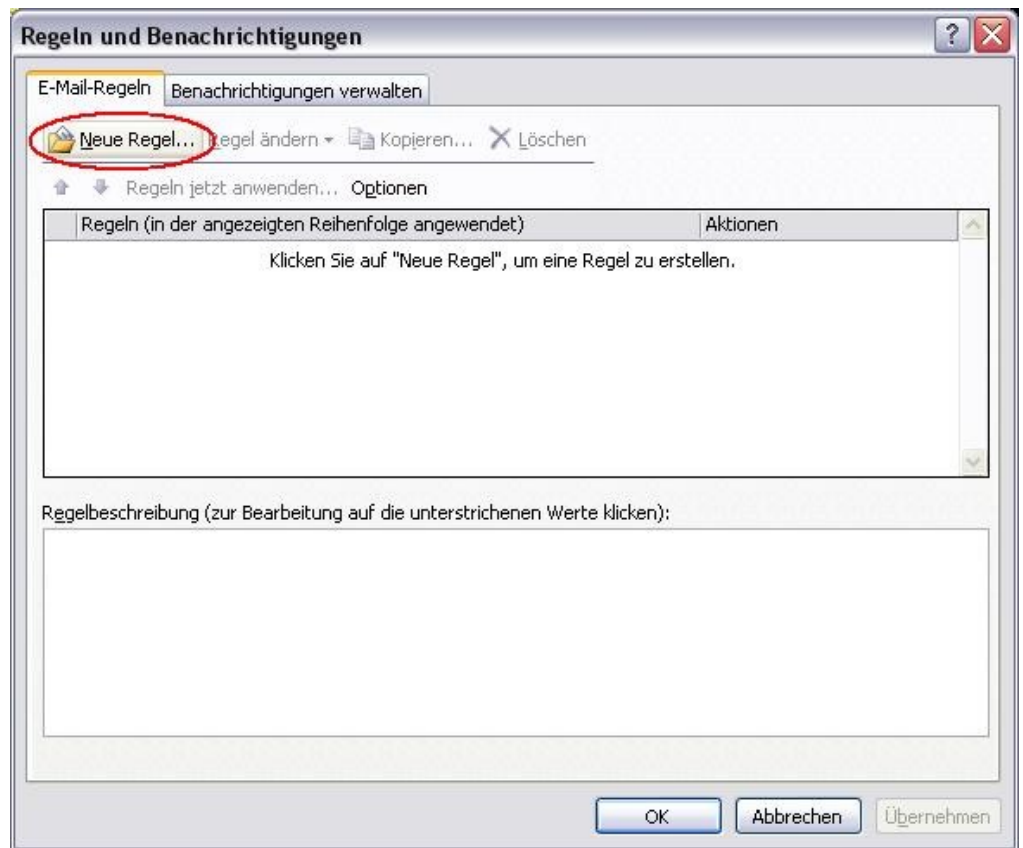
Regeln und Benachrichtigungen

E-Mail-Regeln | Benachrichtigungen verwalten

Neue Regel... Regel ändern Kopieren... Löschen

Regeln jetzt anwenden... Optionen

| Regeln (in der angezeigten Reihenfolge angewendet) | Aktionen |
|---|---|
| Klicken Sie auf "Neue Regel", um eine Regel zu erstellen. | |

Regelbeschreibung (zur Bearbeitung auf die unterstrichenen Werte klicken):

OK Abbrechen Übernehmen